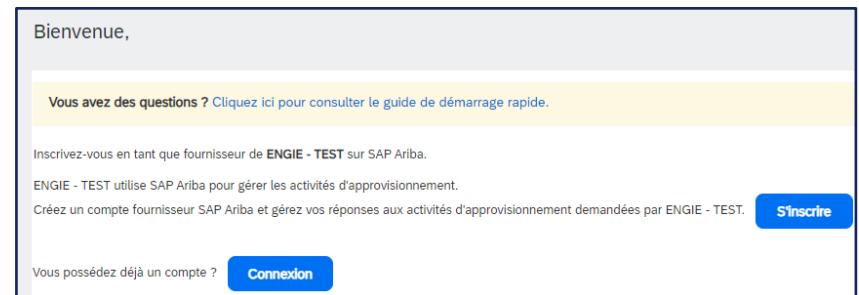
Bienvenue,

Vous avez des questions ? Cliquez ici pour consulter le guide de démarrage rapide.

Inscrivez-vous en tant que fournisseur de ENGIE - TEST sur SAP Ariba.

ENGIE - TEST utilise SAP Ariba pour gérer les activités d'approvisionnement.
Créez un compte fournisseur SAP Ariba et gérez vos réponses aux activités d'approvisionnement demandées par ENGIE - TEST.

S'inscrire

Vous possédez déjà un compte ?

Connexion